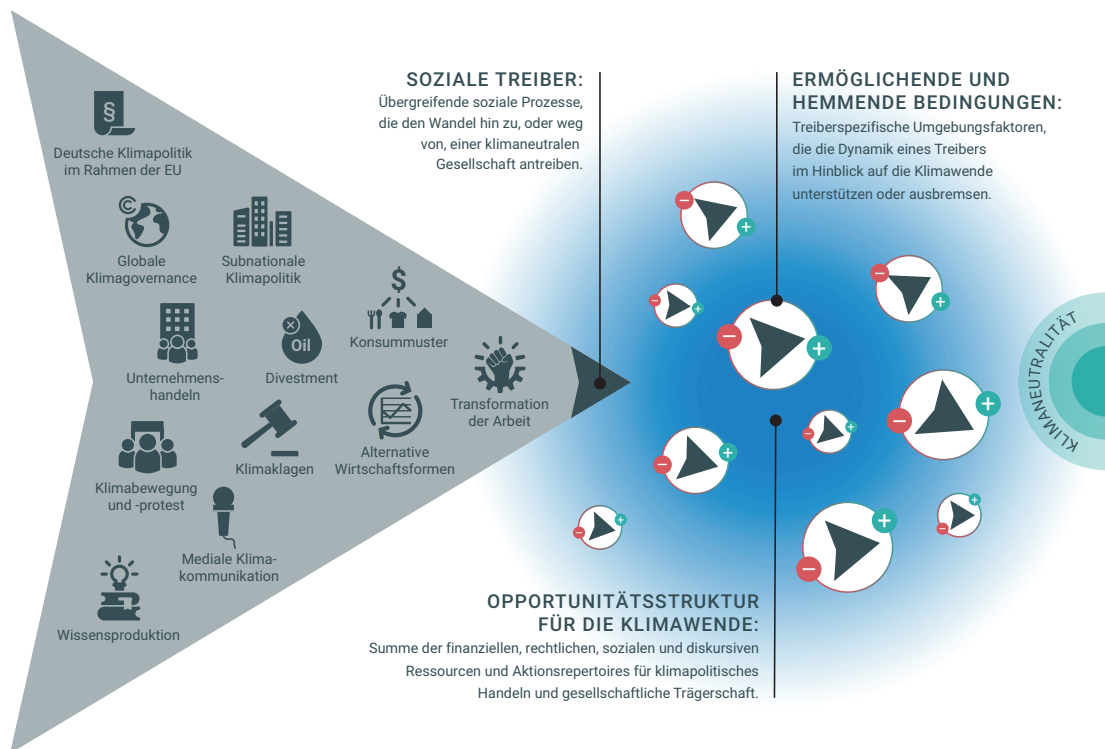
Deutsche Klimapolitik im Rahmen der EU

Globale Klimagovernance

Subnationale Klimapolitik

Konsummuster

Unternehmenshandeln

Oil

Divestment

Transformation der Arbeit

Alternative Wirtschaftsformen

Klimaklagen

Klimabewegung und -protest

Mediale Klimakommunikation

Wissensproduktion

SOZIALE TREIBER:
Übergreifende soziale Prozesse, die den Wandel hin zu, oder weg von, einer klimaneutralen Gesellschaft antreiben.

ERMÖGLICHENDE UND HEMMENDE BEDINGUNGEN:
Treiberspezifische Umgebungsfaktoren, die die Dynamik eines Treibers im Hinblick auf die Klimawende unterstützen oder ausbremsen.

KLIMANEUTRALITÄT

OPPORTUNITÄTSSTRUKTUR FÜR DIE KLIMAWENDE:
Summe der finanziellen, rechtlichen, sozialen und diskursiven Ressourcen und Aktionsrepertoires für klimapolitisches Handeln und gesellschaftliche Trägerschaft.